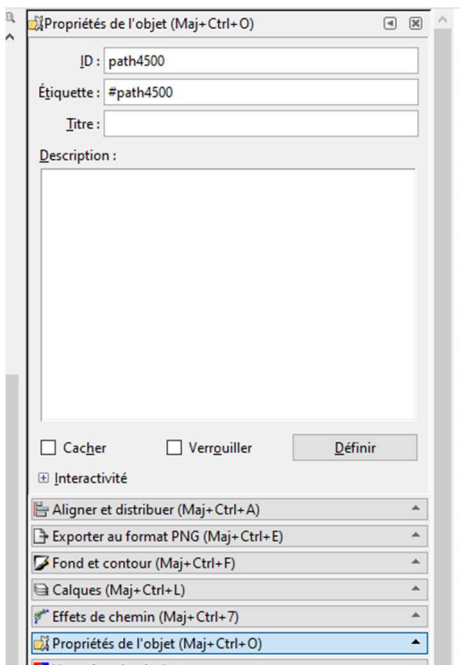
Propriétés de l'objet (Maj+Ctrl+O)

ID : path4500

Étiquette : #path4500

Titre :

Description :

Cacher

Verrouiller

Définir

Interactivité

Aligner et distribuer (Maj+Ctrl+A)

Exporter au format PNG (Maj+Ctrl+E)

Fond et contour (Maj+Ctrl+F)

Calques (Maj+Ctrl+L)

Effets de chemin (Maj+Ctrl+7)

Propriétés de l'objet (Maj+Ctrl+O)

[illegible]